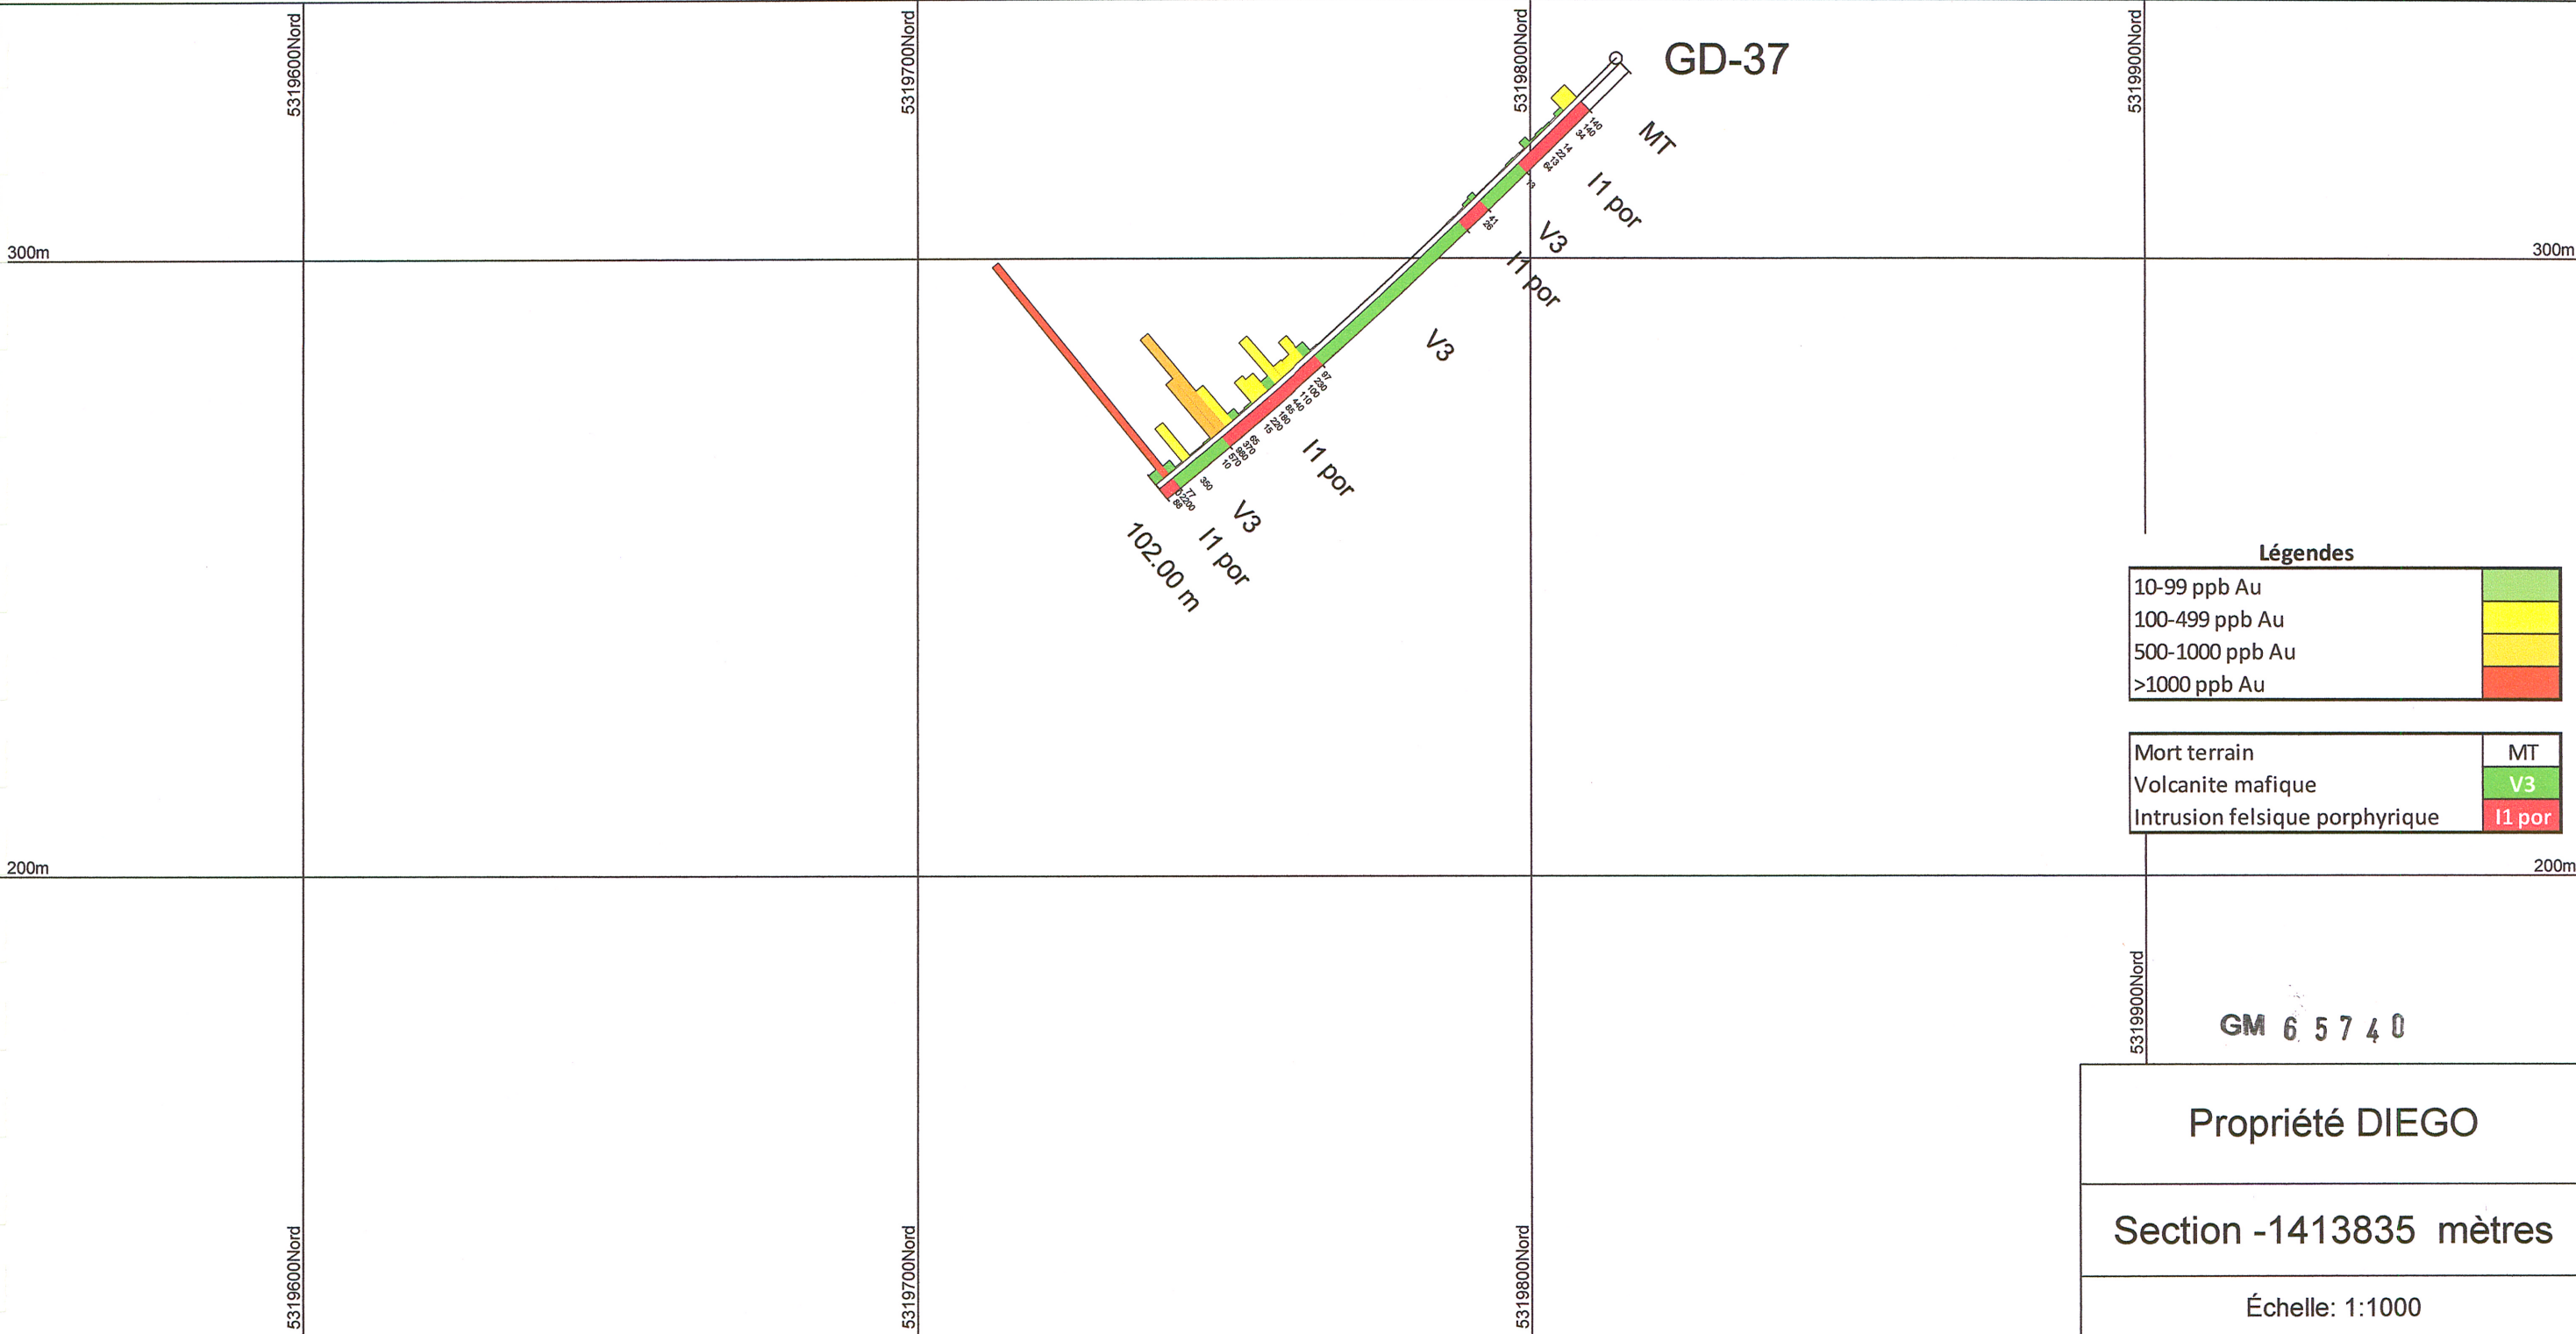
5319600Nord
5319700Nord
5319800Nord
5319900Nord

GD-37

MT
I1 por
V3
I1 por
V3
I1 por
V3
I1 por
102.00 m

300m
300m

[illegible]

Légendes

| | |
|---|---|
| 10-99 ppb Au | |
| 100-499 ppb Au | |
| 500-1000 ppb Au | |
| >1000 ppb Au | |

| | |
|---|---|
| Mort terrain | MT |
| Volcanite mafique | V3 |
| Intrusion felsique porphyrique | I1 por |

200m
200m

5319600Nord
5319700Nord
5319800Nord
5319900Nord

GM 65740

Propriété DIEGO

Section -1413835 mètres

Échelle: 1:1000